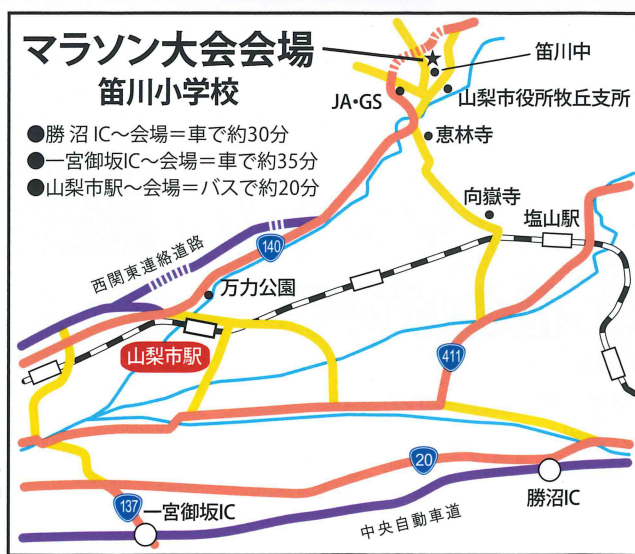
マラソン大会会場
笛川小学校

●勝沼 IC～会場＝車で約30分
●一宮御坂IC～会場＝車で約35分
●山梨市駅～会場＝バスで約20分

笛川中
JA・GS
山梨市役所牧丘支所
恵林寺
向嶽寺
塩山駅
140
西関東連絡道路
万力公園
山梨市駅
411
20
137
一宮御坂IC
勝沼IC
中央自動車道